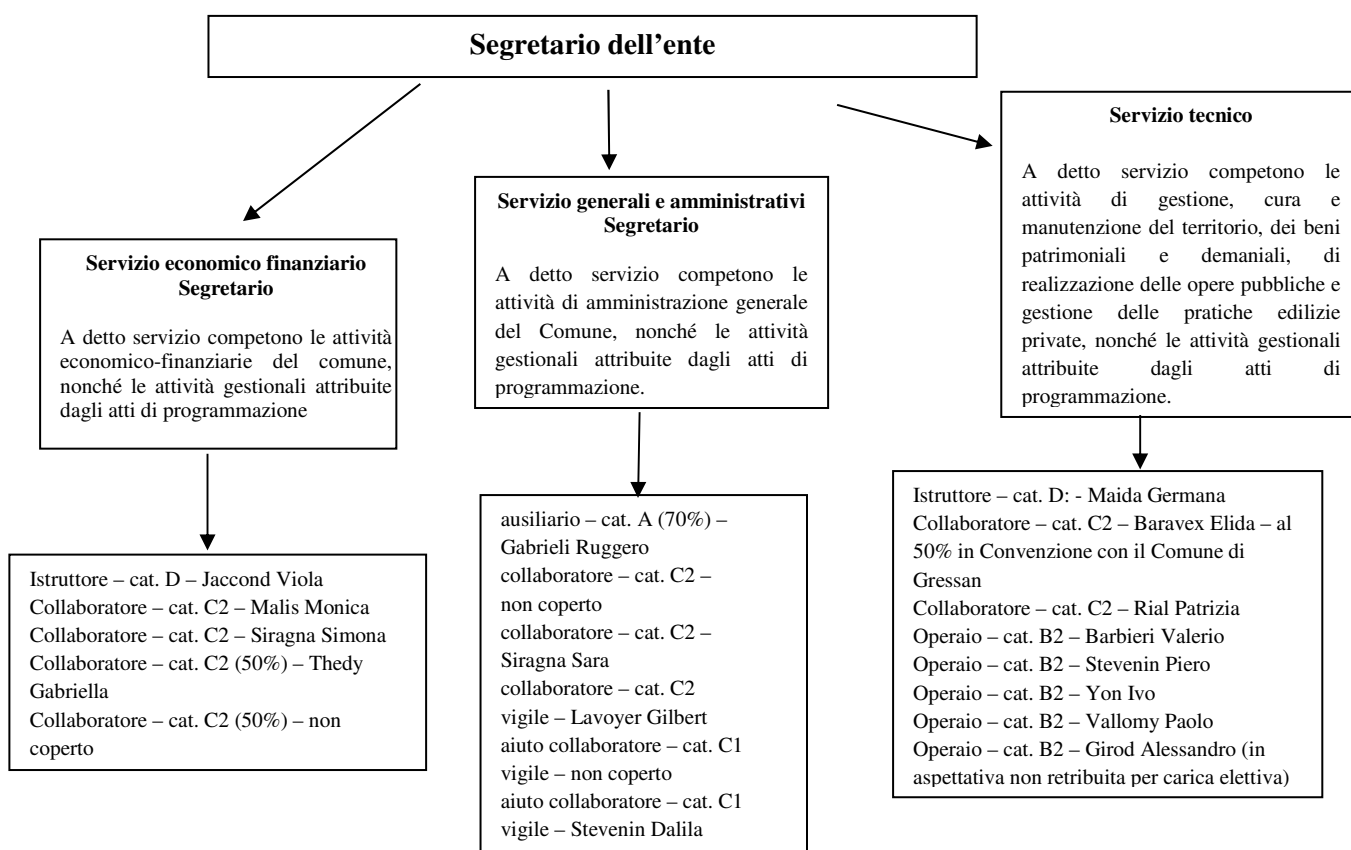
Segretario dell’ente

Servizio economico finanziario
Segretario

A detto servizio competono le attività economico-finanziarie del comune, nonché le attività gestionali attribuite dagli atti di programmazione

Istruttore – cat. D – Jaccond Viola
Collaboratore – cat. C2 – Malis Monica
Collaboratore – cat. C2 – Siragna Simona
Collaboratore – cat. C2 (50%) – Thedy Gabriella
Collaboratore – cat. C2 (50%) – non coperto

Servizio generali e amministrativi
Segretario

A detto servizio competono le attività di amministrazione generale del Comune, nonché le attività gestionali attribuite dagli atti di programmazione.

ausiliario – cat. A (70%) – Gabrieli Ruggero
collaboratore – cat. C2 – non coperto
collaboratore – cat. C2 – Siragna Sara
collaboratore – cat. C2
vigile – Lavoyer Gilbert
aiuto collaboratore – cat. C1
vigile – non coperto
aiuto collaboratore – cat. C1
vigile – Stevenin Dalila

Servizio tecnico

A detto servizio competono le attività di gestione, cura e manutenzione del territorio, dei beni patrimoniali e demaniali, di realizzazione delle opere pubbliche e gestione delle pratiche edilizie private, nonché le attività gestionali attribuite dagli atti di programmazione.

Istruttore – cat. D: - Maida Germana
Collaboratore – cat. C2 – Baravex Elida – al 50% in Convenzione con il Comune di Gressan
Collaboratore – cat. C2 – Rial Patrizia
Operaio – cat. B2 – Barbieri Valerio
Operaio – cat. B2 – Stevenin Piero
Operaio – cat. B2 – Yon Ivo
Operaio – cat. B2 – Vallomy Paolo
Operaio – cat. B2 – Girod Alessandro (in aspettativa non retribuita per carica elettiva)